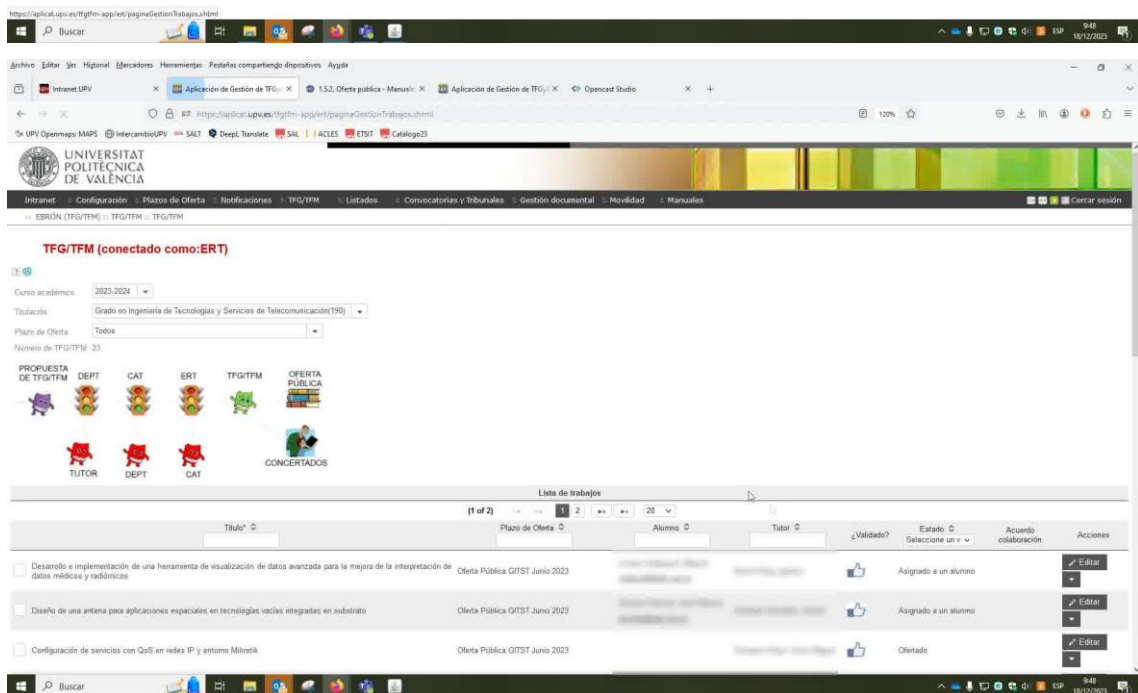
https://aplicat.upv.es/tfgtfm-app/ert/paginaGestionTrabajos.xhtml

Buscar

9:48
18/12/2023

Archivo Editar Ver Historial Marcadores Herramientas Pestañas compartiendo dispositivos Ayuda

Intranet UPV | Aplicación de Gestión de TFG | 1.5.2. Oferta pública - Manuale | Aplicación de Gestión de TFG | Opencast Studio

https://aplicat.upv.es/tfgtfm-app/ert/paginaGestionTrabajos.xhtml 120%

UPV Openmaps: MAPS IntercambioUPV SALT DeepL Translate SAL ACLES ETSIT Catálogo23

UNIVERSITAT POLITÈCNICA DE VALÈNCIA

Intranet Configuración Plazos de Oferta Notificaciones TFG/TFM Listados Convocatorias y Tribunales Gestión documental Movilidad Manuales Cerrar sesión

EBRÓN (TFG/TFM) :: TFG/TFM :: TFG/TFM

TFG/TFM (conectado como:ERT)

Curso académico 2023-2024
Titulación Grado en Ingeniería de Tecnologías y Servicios de Telecomunicación(190)
Plazo de Oferta Todos
Número de TFG/TFM 23

PROPUESTA DE TFG/TFM DEPT CAT ERT TFG/TFM OFERTA PÚBLICA

TUTOR DEPT CAT CONCERTADOS

Lista de trabajos

(1 of 2) 1 2 20

| Título* | Plazo de Oferta | Alumno | Tutor | ¿Validado? | Estado Seleccione un v | Acuerdo colaboración | Acciones |
|---|---|---|---|---|---|---|---|
| Desarrollo e implementación de una herramienta de visualización de datos avanzada para la mejora de la interpretación de datos médicos y radiómicos | Oferta Pública GITST Junio 2023 | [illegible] | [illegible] | | Asignado a un alumno | | Editar |
| Diseño de una antena para aplicaciones espaciales en tecnologías vacías integradas en substrato | Oferta Pública GITST Junio 2023 | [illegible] | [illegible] | | Asignado a un alumno | | Editar |
| Configuración de servicios con QoS en redes IP y entorno Mikrotik | Oferta Pública GITST Junio 2023 | | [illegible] | | Ofertado | | Editar |

Buscar
9:48
18/12/2023